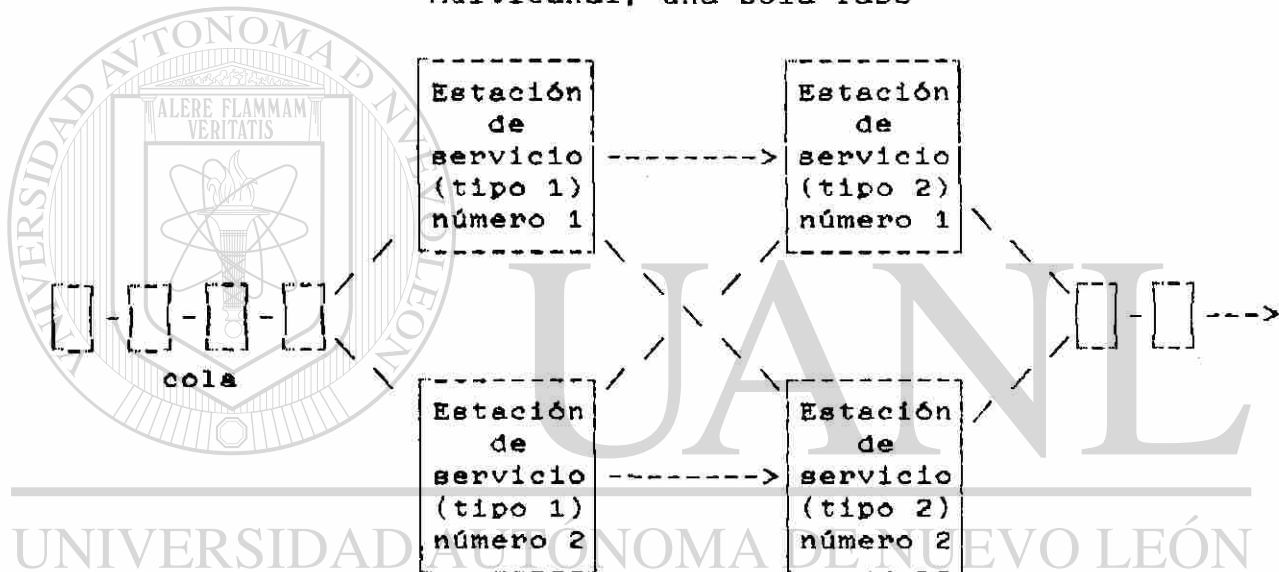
Multicanal, una sola fase

UNIVERSIDAD AUTÓNOMA DE NUEVO LEÓN

ALERE FLAMMAM VERITATIS

Estación de servicio (tipo 1) número 1

Estación de servicio (tipo 2) número 1

cola

Estación de servicio (tipo 1) número 2

Estación de servicio (tipo 2) número 2

UANL

UNIVERSIDAD AUTÓNOMA DE NUEVO LEÓN